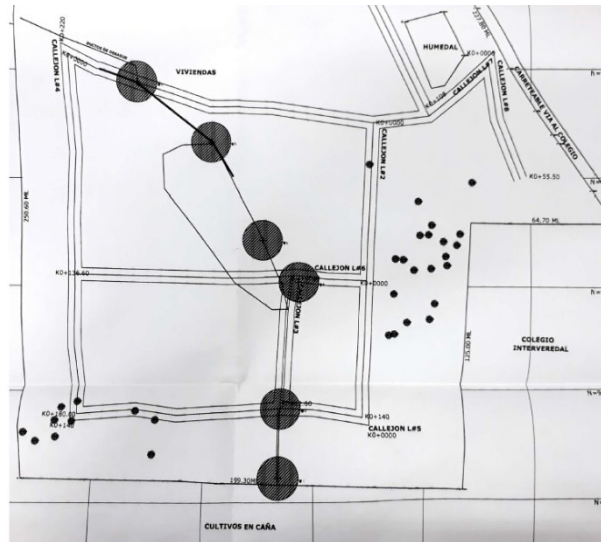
K0+220
DUCTO DE DRENAJE
K0+0000
CALLEJON L#4
VIVIENDAS
HUMEDAL
K0+0000
CALLEJON L#6
CARRETEABLE VIA AL COLEGIO
K0+0000
CALLEJON L#2
K0+55.50
250.60 ML
64.70 ML
K0+136.60
CALLEJON L#6
K0+0000
CALLEJON L#3
COLEGIO INTERVEREDAL
125.00 ML
K0+180.40
K0+140
50
K0+140
CALLEJON L#5
K0+0000
199.30ML
CULTIVOS EN CAÑA